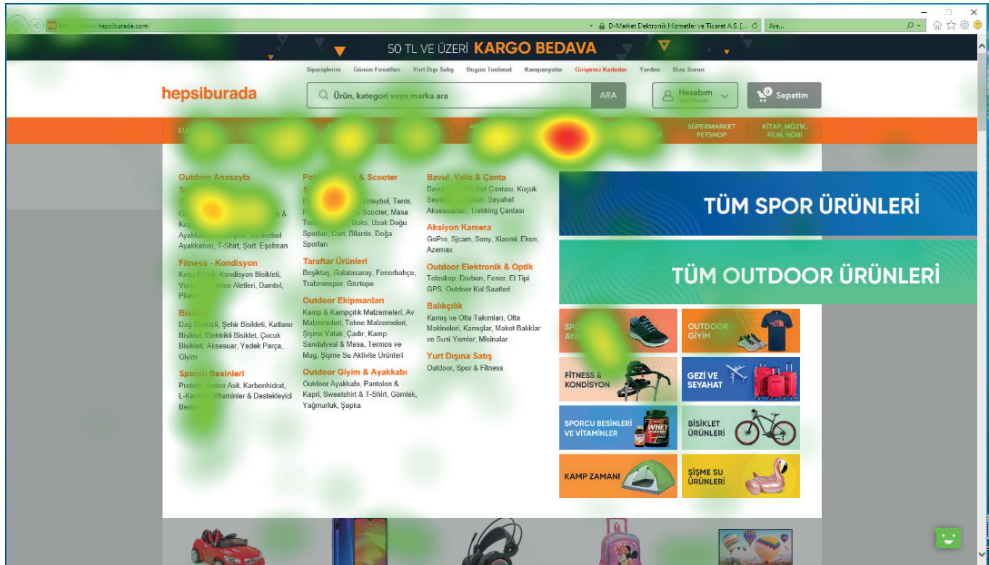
https://www.hepsiburada.com

D-Market Elektronik Hizmetler ve Ticaret A.Ş. [... Ara...

50 TL VE ÜZERİ KARGO BEDAVA

Siparişlerim Günün Fırsatları Yurt Dışı Satış Bugün Teslimat Kampanyalar Girişimci Kadınlar Yardım Bize Sorun

hepsiburada

Ürün, kategori veya marka ara

ARA

Hesabım

Sepetim

SÜPERMARKET PETSHOP

KİTAP, MÜZİK, FİLM, HOBİ

Outdoor Anasayfa

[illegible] Ayakkabı, T-Shirt, Şort, Eşofman

Fitness - Kondisyon

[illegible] Kondisyon Bisikleti, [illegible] Aletleri, Dambıl, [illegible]

Bisiklet

Dağ Bisikleti, Şehir Bisikleti, Katlanır Bisiklet, Elektrikli Bisiklet, Çocuk Bisikleti, Aksesuar, Yedek Parça, Giyim

Sporcu Besinleri

Protein, Amino Asit, Karbonhidrat, L-Karnitin, Vitaminler & Destekleyici Besinler

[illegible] & Scooter

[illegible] Voleybol, Tenis, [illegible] Scooter, Masa Tenisi, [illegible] Boks, Uzak Doğu Sporları, Dart, Bilardo, Doğa Sporları

Taraftar Ürünleri

Beşiktaş, Galatasaray, Fenerbahçe, Trabzonspor, Göztepe

Outdoor Ekipmanları

Kamp & Kampçılık Malzemeleri, Av Malzemeleri, Tekne Malzemeleri, Şişme Yatak, Çadır, Kamp Sandalyesi & Masa, Termos ve Mug, Şişme Su Aktivite Ürünleri

Outdoor Giyim & Ayakkabı

Outdoor Ayakkabı, Pantolon & Kapri, Sweatshirt & T-Shirt, Gömlek, Yağmurluk, Şapka

Bavul, Valiz & Çanta

Bavul, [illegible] Sırt Çantası, Küçük Seyahat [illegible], Seyahat Aksesuarları, Trekking Çantası

Aksiyon Kamera

GoPro, Sjcam, Sony, Xiaomi, Eken, Azemax

Outdoor Elektronik & Optik

Teleskop, Dürbün, Fener, El Tipi GPS, Outdoor Kol Saatleri

Balıkçılık

Kamış ve Olta Takımları, Olta Makineleri, Kamışlar, Maket Balıklar ve Suni Yemler, Misinalar

Yurt Dışına Satış

Outdoor, Spor & Fitness

TÜM SPOR ÜRÜNLERİ

TÜM OUTDOOR ÜRÜNLERİ

SPOR AYAK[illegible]

OUTDOOR GİYİM

FITNESS & KONDİSYON

GEZİ VE SEYAHAT

SPORCU BESİNLERİ VE VİTAMİNLER

BİSİKLET ÜRÜNLERİ

KAMP ZAMANI

ŞİŞME SU ÜRÜNLERİ